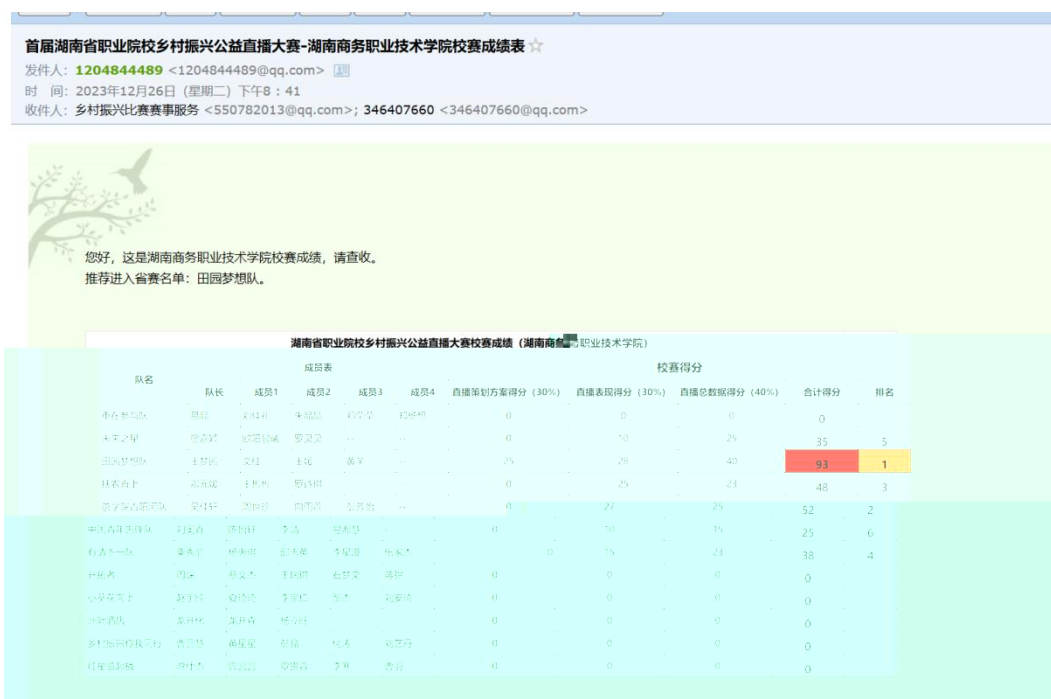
首届湖南省职业院校乡村振兴公益直播大赛-湖南商务职业技术学院校赛成绩表

发件人：1204844489 <1204844489@qq.com>
时　间：2023年12月26日 (星期二) 下午8：41
收件人：乡村振兴比赛赛事服务 <550782013@qq.com>; 346407660 <346407660@qq.com>

您好，这是湖南商务职业技术学院校赛成绩，请查收。
推荐进入省赛名单：田园梦想队。

湖南省职业院校乡村振兴公益直播大赛校赛成绩（湖南商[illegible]职业技术学院）

| 队名 | 队长 | 成员1 | 成员2 | 成员3 | 成员4 | 直播策划方案得分（30%） | 直播表现得分（30%） | 直播总数据得分（40%） | 合计得分 | 排名 |
|---|---|---|---|---|---|---|---|---|---|---|
| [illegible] | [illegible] | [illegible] | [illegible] | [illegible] | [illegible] | 0 | 0 | 0 | 0 | |
| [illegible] | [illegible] | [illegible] | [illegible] | -- | -- | 0 | 10 | 25 | 35 | 5 |
| 田园梦想队 | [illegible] | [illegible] | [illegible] | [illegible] | | 25 | 28 | 40 | 93 | 1 |
| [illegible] | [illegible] | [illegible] | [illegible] | | | 0 | 25 | 23 | 48 | 3 |
| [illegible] | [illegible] | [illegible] | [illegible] | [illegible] | | 0 | 27 | 25 | 52 | 2 |
| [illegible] | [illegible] | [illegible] | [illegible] | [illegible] | -- | 0 | 10 | 15 | 25 | 6 |
| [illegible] | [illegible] | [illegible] | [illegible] | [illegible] | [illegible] | 0 | 15 | 23 | 38 | 4 |
| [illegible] | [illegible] | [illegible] | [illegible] | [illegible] | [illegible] | 0 | 0 | 0 | 0 | |
| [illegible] | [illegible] | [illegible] | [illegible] | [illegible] | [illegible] | 0 | 0 | 0 | 0 | |
| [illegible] | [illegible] | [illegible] | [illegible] | | | 0 | 0 | 0 | 0 | |
| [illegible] | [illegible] | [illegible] | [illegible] | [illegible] | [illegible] | 0 | 0 | 0 | 0 | |
| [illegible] | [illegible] | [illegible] | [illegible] | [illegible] | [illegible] | 0 | 0 | 0 | 0 | |